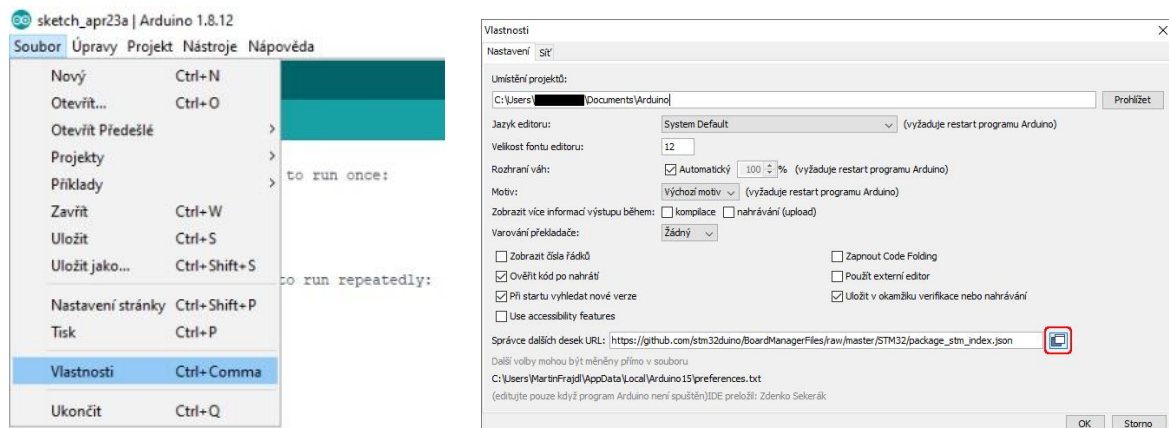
sketch_apr23a | Arduino 1.8.12

Soubor Úpravy Projekt Nástroje Nápověda

Nový Ctrl+N
Otevřít... Ctrl+O
Otevřít Předešlé
Projekty
Příklady
Zavřít Ctrl+W
Uložit Ctrl+S
Uložit jako... Ctrl+Shift+S
Nastavení stránky Ctrl+Shift+P
Tisk Ctrl+P
Vlastnosti Ctrl+Comma
Ukončit Ctrl+Q

to run once:

to run repeatedly:

Vlastnosti

Nastavení Síť

Umístění projektů:
C:\Users\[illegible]\Documents\Arduino
Prohlížet

Jazyk editoru: System Default (vyžaduje restart programu Arduino)
Velikost fontu editoru: 12
Rozhraní váh: Automatický 100 % (vyžaduje restart programu Arduino)
Motiv: Výchozí motiv (vyžaduje restart programu Arduino)
Zobrazit více informací výstupu během: kompilace nahrávání (upload)
Varování překladače: Žádný

Zobrazit čísla řádků
Zapnout Code Folding
Ověřit kód po nahrátí
Použít externí editor
Při startu vyhledat nové verze
Uložit v okamžiku verifikace nebo nahrávání
Use accessibility features

Správce dalších desek URL: https://github.com/stm32duino/BoardManagerFiles/raw/master/STM32/package_stm_index.json

Další volby mohou být měněny přímo v souboru
C:\Users\MartinFrajdl\AppData\Local\Arduino15\preferences.txt
(editujte pouze když program Arduino není spuštěn)IDE preložil: Zdenko Sekerák

OK Storno